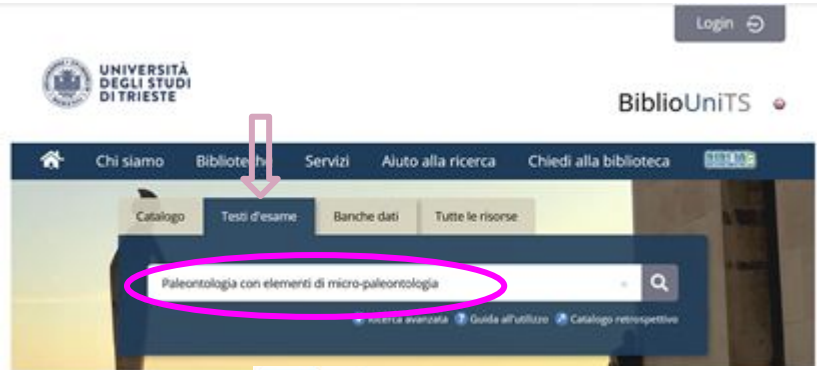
Login

UNIVERSITÀ DEGLI STUDI DI TRIESTE

BiblioUniTS

Chi siamo Bibliote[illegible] Servizi Aiuto alla ricerca Chiedi alla biblioteca

Catalogo Testi d'esame Banche dati Tutte le risorse

Paleontologia con elementi di micro-paleontologia

Ricerca avanzata Guida all'utilizzo Catalogo retrospettivo